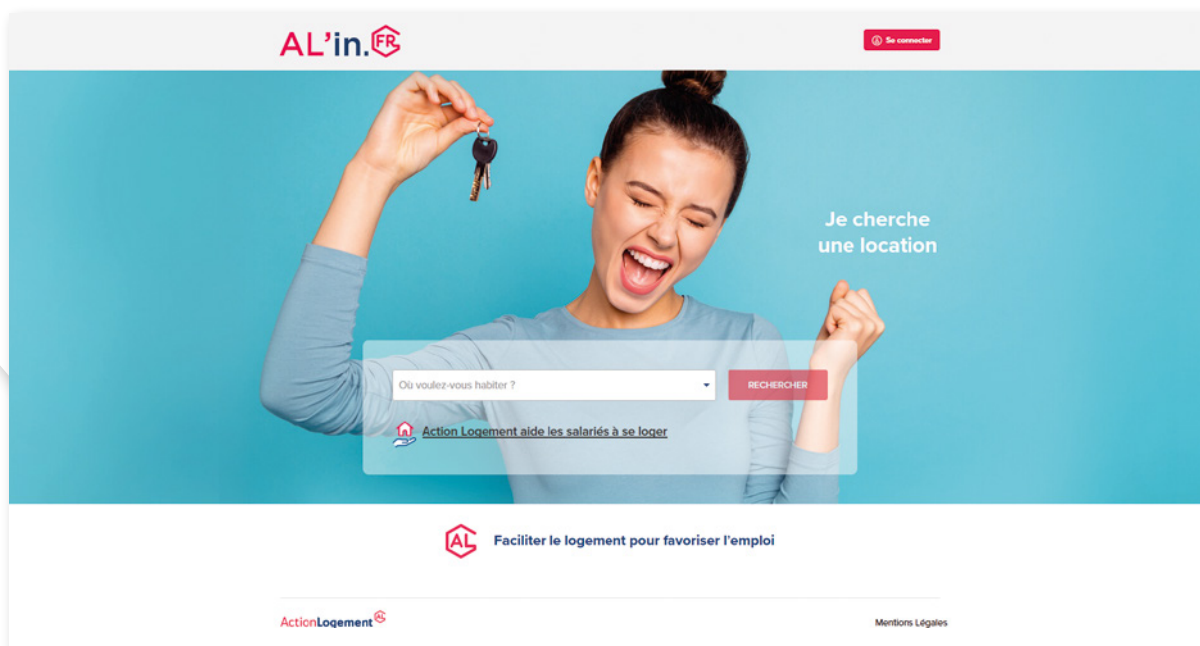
AL'in.FR

Se connecter

Je cherche une location

Où voulez-vous habiter ?

RECHERCHER

Action Logement aide les salariés à se loger

AL

Faciliter le logement pour favoriser l'emploi

ActionLogement

Mentions Légales